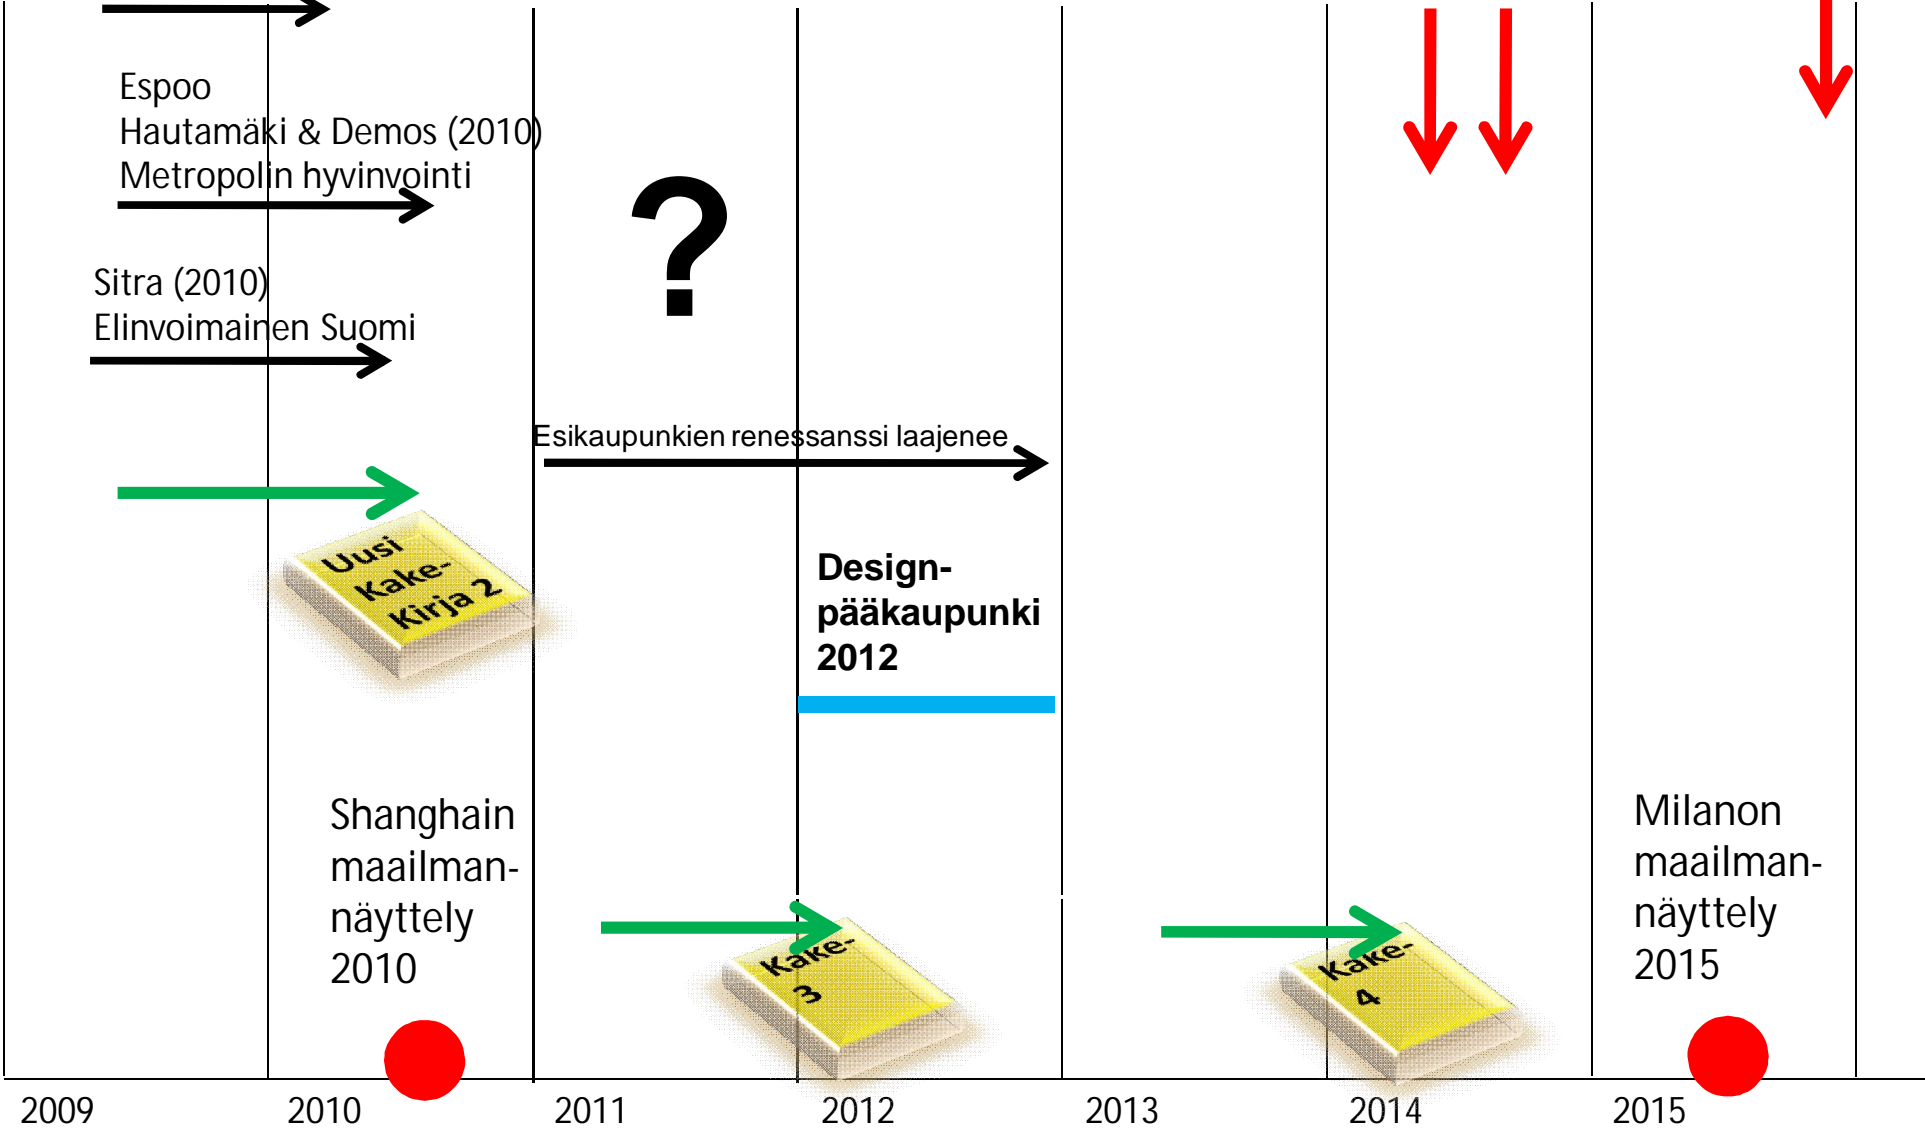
Espoo
Hautamäki & Demos (2010)
Metropolin hyvinvointi

?

Sitra (2010)
Elinvoimainen Suomi

Esikaupunkien renessanssi laajenee

Uusi Kake-Kirja 2

Design-pääkaupunki 2012

Shanghain maailman-näyttely 2010

Kake-3

Kake-4

Milanon maailman-näyttely 2015

2009 2010 2011 2012 2013 2014 2015